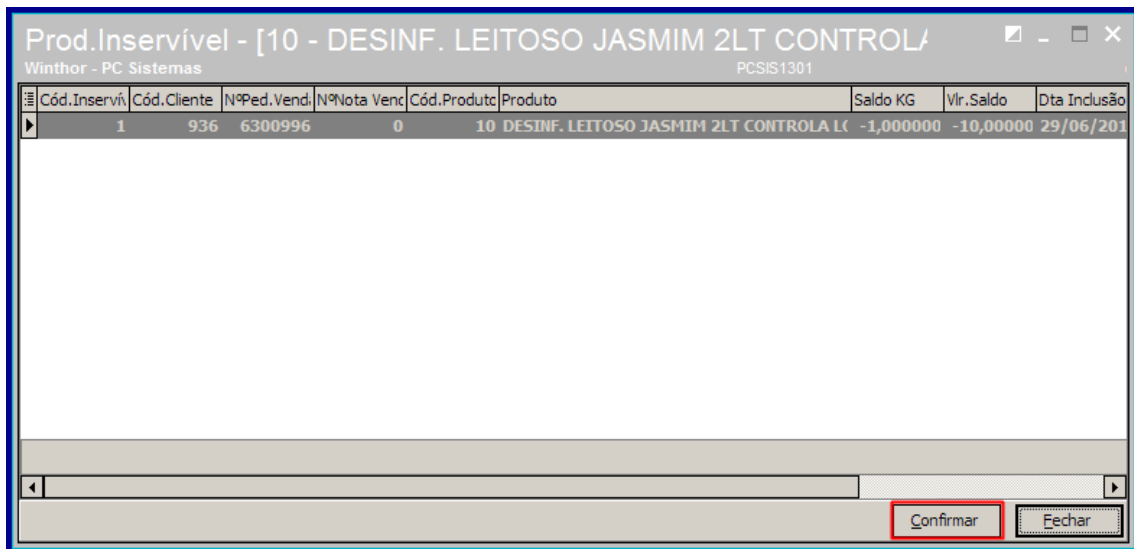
Prod.Inservível - [10 - DESINF. LEITOSO JASMIM 2LT CONTROL/
Winthor - PC Sistemas
PCSIS1301

| Cód.Inservív | Cód.Cliente | NºPed.Venda | NºNota Vend | Cód.Produto | Produto | Saldo KG | Vlr.Saldo | Dta Inclusão |
|---|---|---|---|---|---|---|---|---|
| 1 | 936 | 6300996 | 0 | 10 | DESINF. LEITOSO JASMIM 2LT CONTROLA L( | -1,000000 | -10,00000 | 29/06/201 |

Confirmar
Fechar